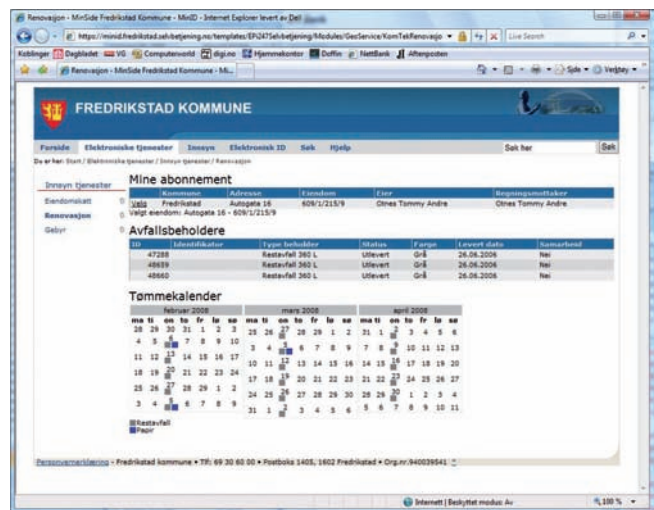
Renovasjon - MinSide Fredrikstad Kommune - MinID - Internet Explorer levert av Dell

https://minid.fredrikstad.selvbetjening.no/templates/EPi247Selvbetjening/Modules/GeoService/KomTekRenovasjo

Live Search

Koblinger Dagbladet VG Computerworld digi.no Hjemmekontor Dolfin NettBank Aftenposten

Renovasjon - MinSide Fredrikstad Kommune - Mi...

Side Verktøy

FREDRIKSTAD KOMMUNE

Forside | Elektroniske tjenester | Innsyn | Elektronisk ID | Søk | Hjelp

Søk her | Søk

Du er her: Start / Elektroniske tjenester / Innsyn tjenester / Renovasjon

Innsyn tjenester
Eiendomsskatt
Renovasjon
Gebyr

Mine abonnement

| | Kommune | Adresse | Eiendom | Eier | Regningsmottaker |
|---|---|---|---|---|---|
| Velg | Fredrikstad | Autogata 16 | 609/1/215/9 | Otnes Tommy Andre | Otnes Tommy Andre |

Valgt eiendom: Autogata 16 - 609/1/215/9

Avfallsbeholdere

| ID | Identifikator | Type beholder | Status | Farge | Levert dato | Samarbeid |
|---|---|---|---|---|---|---|
| 47288 | | Restavfall 360 L | Utlevert | Grå | 26.06.2006 | Nei |
| 48659 | | Restavfall 360 L | Utlevert | Grå | 26.06.2006 | Nei |
| 48660 | | Restavfall 360 L | Utlevert | Grå | 26.06.2006 | Nei |

Tømmekalender

februar 2008
| ma | ti | on | to | fr | lø | sø |
|---|---|---|---|---|---|---|
| 28 | 29 | 30 | 31 | 1 | 2 | 3 |
| 4 | 5 | 6 | 7 | 8 | 9 | 10 |
| 11 | 12 | 13 | 14 | 15 | 16 | 17 |
| 18 | 19 | 20 | 21 | 22 | 23 | 24 |
| 25 | 26 | 27 | 28 | 29 | 1 | 2 |
| 3 | 4 | 5 | 6 | 7 | 8 | 9 |

mars 2008
| ma | ti | on | to | fr | lø | sø |
|---|---|---|---|---|---|---|
| 25 | 26 | 27 | 28 | 29 | 1 | 2 |
| 3 | 4 | 5 | 6 | 7 | 8 | 9 |
| 10 | 11 | 12 | 13 | 14 | 15 | 16 |
| 17 | 18 | 19 | 20 | 21 | 22 | 23 |
| 24 | 25 | 26 | 27 | 28 | 29 | 30 |
| 31 | 1 | 2 | 3 | 4 | 5 | 6 |

april 2008
| ma | ti | on | to | fr | lø | sø |
|---|---|---|---|---|---|---|
| 31 | 1 | 2 | 3 | 4 | 5 | 6 |
| 7 | 8 | 9 | 10 | 11 | 12 | 13 |
| 14 | 15 | 16 | 17 | 18 | 19 | 20 |
| 21 | 22 | 23 | 24 | 25 | 26 | 27 |
| 28 | 29 | 30 | 1 | 2 | 3 | 4 |
| 5 | 6 | 7 | 8 | 9 | 10 | 11 |

Restavfall
Papir

Personvernerklæring - Fredrikstad kommune • Tlf: 69 30 60 00 • Postboks 1405, 1602 Fredrikstad • Org.nr.:940039541

Internett | Beskyttet modus: Av | 100 %